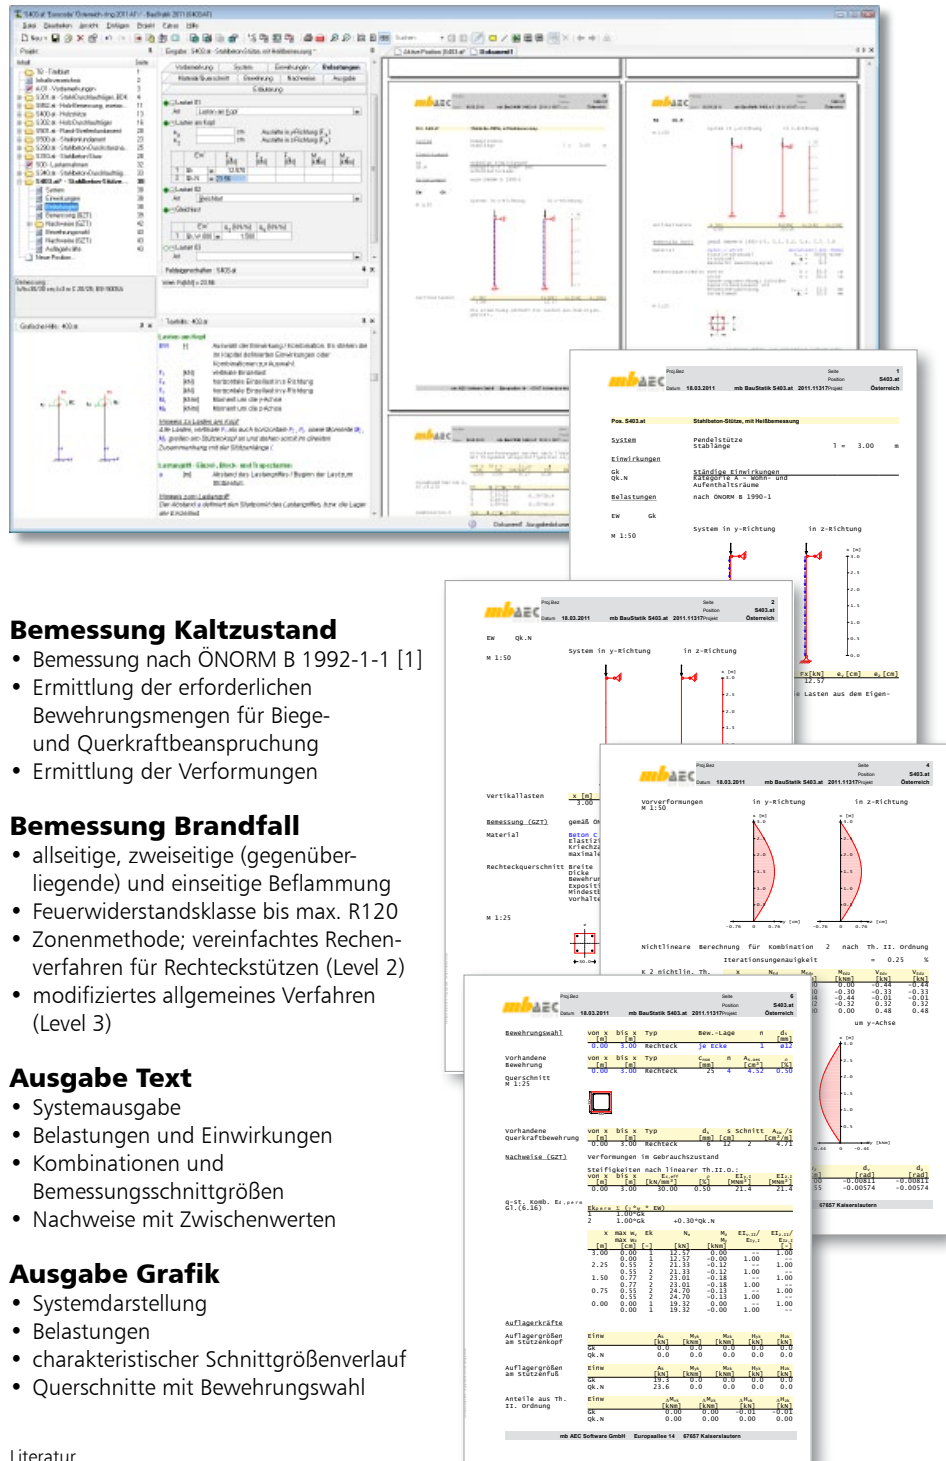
**Bemessung Kaltzustand**

- Bemessung nach ÖNORM B 1992-1-1 [1]
- Ermittlung der erforderlichen Bewehrungsmengen für Biege- und Querkraftbeanspruchung
- Ermittlung der Verformungen

**Bemessung Brandfall**

- allseitige, zweiseitige (gegenüberliegende) und einseitige Beflammung
- Feuerwiderstandsklasse bis max. R120
- Zonenmethode; vereinfachtes Rechenverfahren für Rechteckstützen (Level 2)
- modifiziertes allgemeines Verfahren (Level 3)

**Ausgabe Text**

- Systemausgabe
- Belastungen und Einwirkungen
- Kombinationen und Bemessungsschnittgrößen
- Nachweise mit Zwischenwerten

**Ausgabe Grafik**

- Systemdarstellung
- Belastungen
- charakteristischer Schnittgrößenverlauf
- Querschnitte mit Bewehrungswahl

Literatur